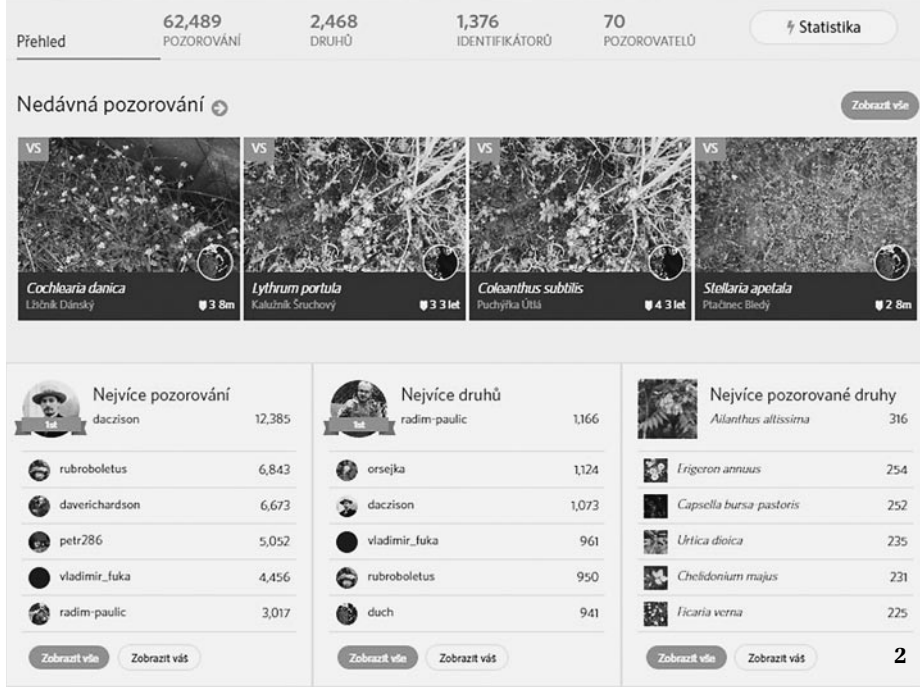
Přehled

62,489
POZOROVÁNÍ

2,468
DRUHŮ

1,376
IDENTIFIKÁTORŮ

70
POZOROVATELŮ

Statistika

Nedávná pozorování

Zobrazit vše

VS
Cochlearia danica
Lžičník Dánský
3 8m

VS
Lythrum portula
Kalužník Šruchový
3 3 let

VS
Coleanthus subtilis
Puchýřka Útlá
4 3 let

VS
Stellaria apetala
Ptačinec Bledý
2 8m

Nejvíce pozorování
1st
daczison 12,385

| | |
|---|---|
| rubroboletus | 6,843 |
| daverichardson | 6,673 |
| petr286 | 5,052 |
| vladimir_fuka | 4,456 |
| radim-paulic | 3,017 |

Zobrazit vše
Zobrazit vás

Nejvíce druhů
1st
radim-paulic 1,166

| | |
|---|---|
| orsejka | 1,124 |
| daczison | 1,073 |
| vladimir_fuka | 961 |
| rubroboletus | 950 |
| duch | 941 |

Zobrazit vše
Zobrazit vás

Nejvíce pozorované druhy
Ailanthus altissima 316

| | |
|---|---|
| Erigeron annuus | 254 |
| Capsella bursa-pastoris | 252 |
| Urtica dioica | 235 |
| Chelidonium majus | 231 |
| Ficaria verna | 225 |

Zobrazit vše
Zobrazit vás

2